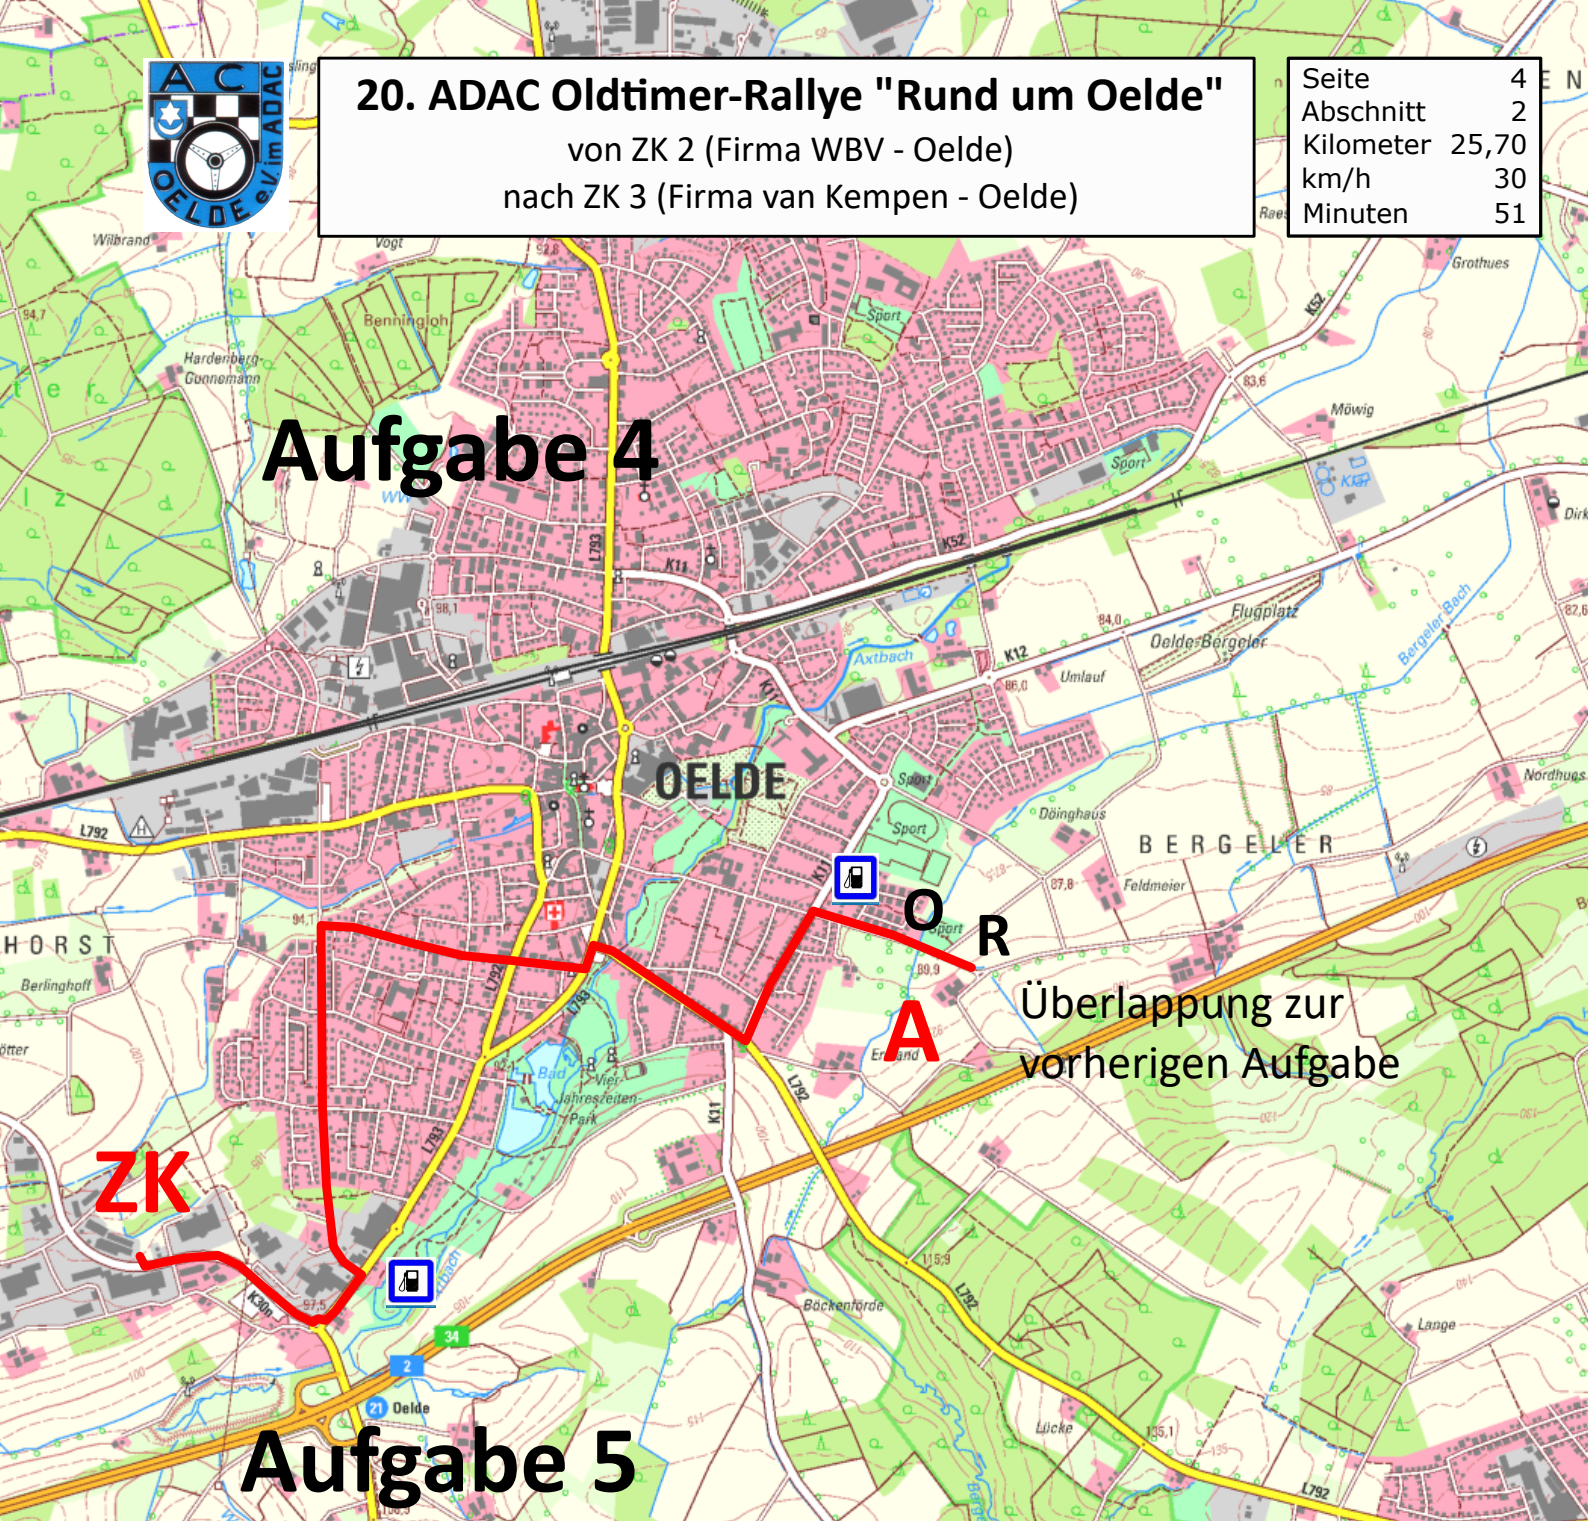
AC
ADAC
OELDE e.V. im ADAC

20. ADAC Oldtimer-Rallye "Rund um Oelde"
von ZK 2 (Firma WBV - Oelde)
nach ZK 3 (Firma van Kempen - Oelde)

| Seite | 4 |
|---|---|
| Abschnitt | 2 |
| Kilometer | 25,70 |
| km/h | 30 |
| Minuten | 51 |

Aufgabe 4

Wilbrand
Vogt
Benningloh
Hardenberg-Gunnemann
Sport
Grothues
Möwig
Sport
K52
K11
L793
98,1
Axtbach
K12
Umlauf
Flugplatz
Oelde-Bergeler
Bergeler Bach
Dirk
OELDE
Sport
Sport
Döinghaus
BERGELER
Nordhues
L792
HORST
Berlinghoff
Feldmeier
87,8
O
R
A
Überlappung zur vorherigen Aufgabe
Bad
Vier-Jahreszeiten-Park
K11
L792
ZK
K30n
34
2
21 Oelde
Böckenförde
L792
Lange
Lücke
115,9

Aufgabe 5